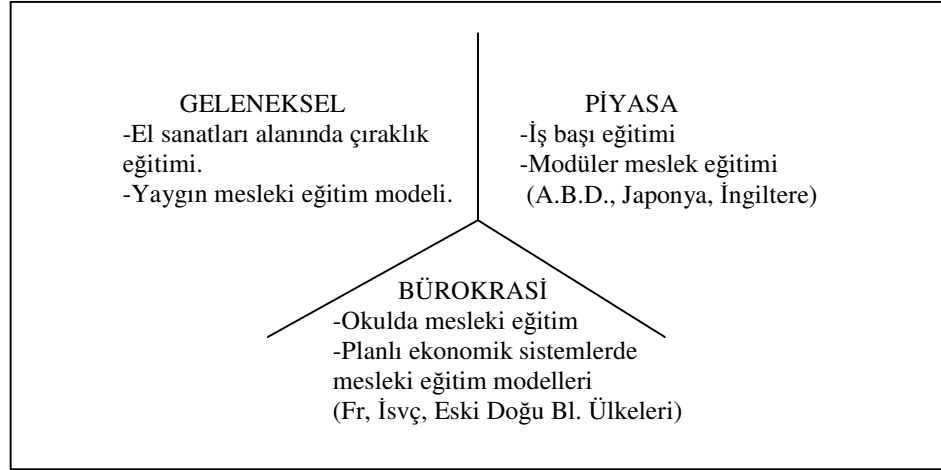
GELENEKSEL
-El sanatları alanında çıraklık eğitimi.
-Yaygın mesleki eğitim modeli.

PİYASA
-İş başı eğitimi
-Modüler meslek eğitimi
(A.B.D., Japonya, İngiltere)

BÜROKRASİ
-Okulda mesleki eğitim
-Planlı ekonomik sistemlerde mesleki eğitim modelleri
(Fr, İsvç, Eski Doğu Bl. Ülkeleri)